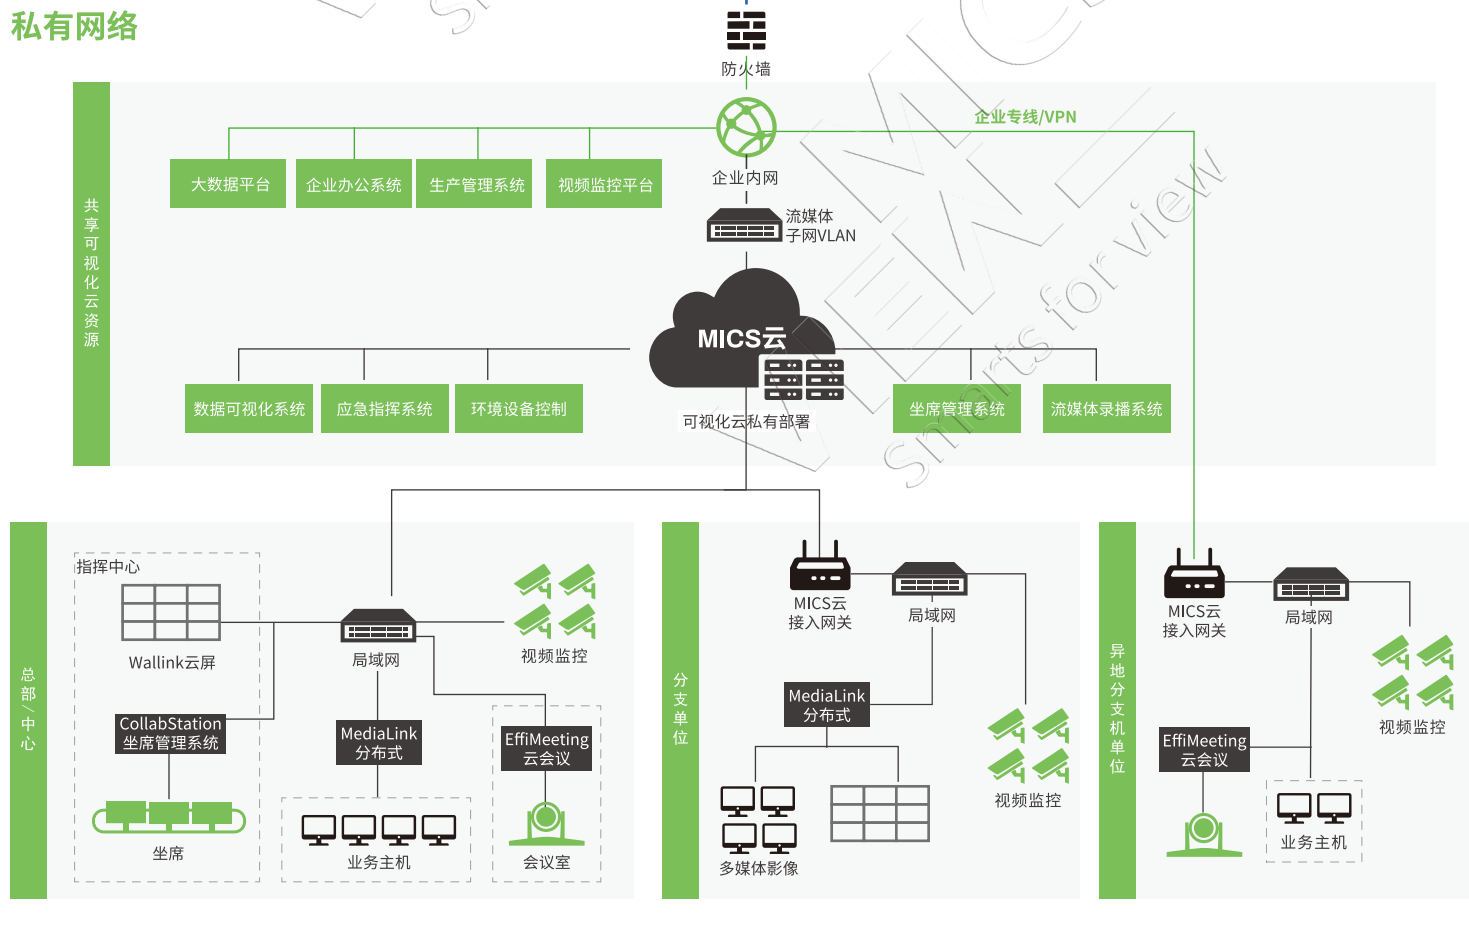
私有网络

防火墙

企业专线/VPN

共享可视化云资源

大数据平台
企业办公系统
生产管理系统
视频监控平台

企业内网

流媒体子网VLAN

MICS云

数据可视化系统
应急指挥系统
环境设备控制
坐席管理系统
流媒体录播系统

可视化云私有部署

Smarts for view

总部/中心

指挥中心

Wallink云屏

CollabStation 坐席管理系统

坐席

局域网

视频监控

MediaLink 分布式

业务主机

EffiMeeting 云会议

会议室

分支单位

MICS云 接入网关

局域网

MediaLink 分布式

视频监控

多媒体影像

异地分支机单位

MICS云 接入网关

局域网

视频监控

EffiMeeting 云会议

业务主机